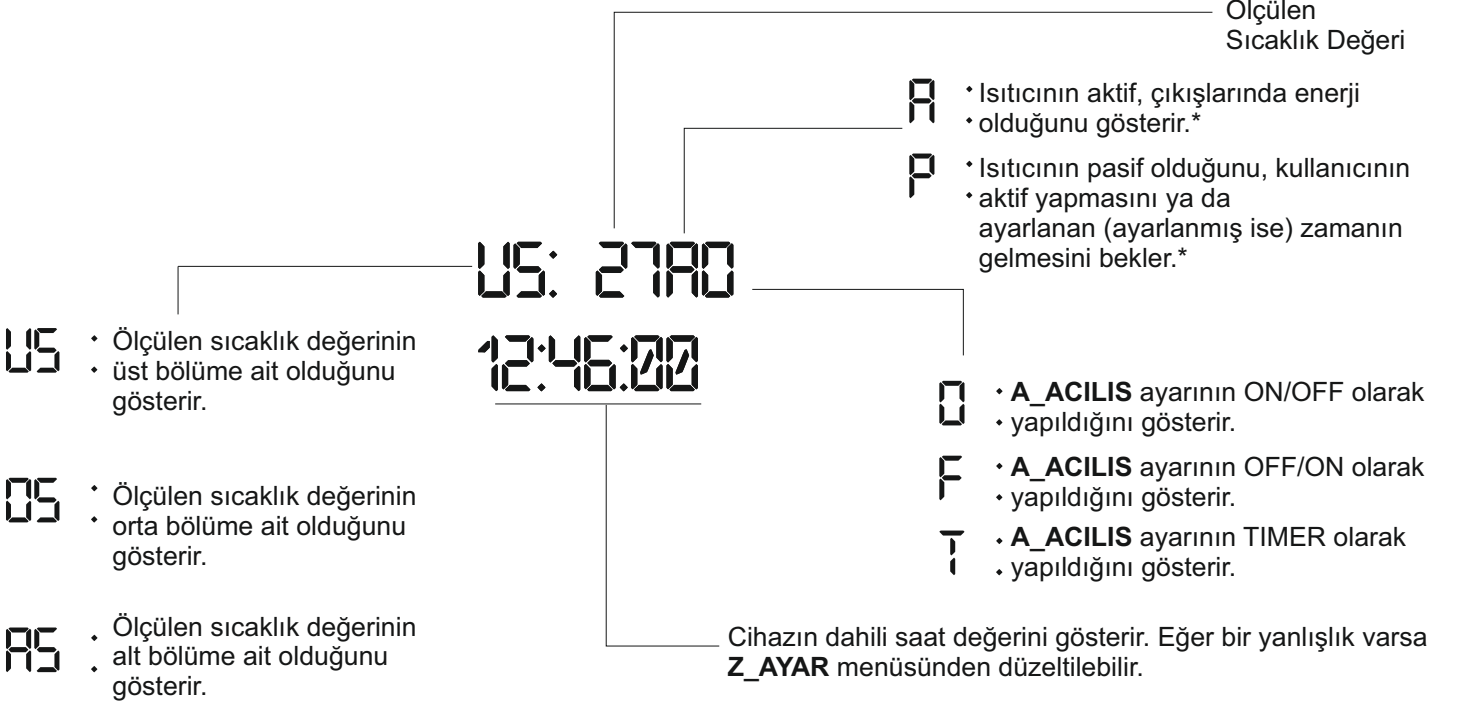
Ölçülen Sıcaklık Değeri

A Isıtıcının aktif, çıkışlarında enerji olduğunu gösterir.*

P Isıtıcının pasif olduğunu, kullanıcının aktif yapmasını ya da ayarlanan (ayarlanmış ise) zamanın gelmesini bekler.*

US: 27AO

12:46:00

US Ölçülen sıcaklık değerinin üst bölüme ait olduğunu gösterir.

OS Ölçülen sıcaklık değerinin orta bölüme ait olduğunu gösterir.

AS Ölçülen sıcaklık değerinin alt bölüme ait olduğunu gösterir.

O **A_ACILIS** ayarının ON/OFF olarak yapıldığını gösterir.

F **A_ACILIS** ayarının OFF/ON olarak yapıldığını gösterir.

T **A_ACILIS** ayarının TIMER olarak yapıldığını gösterir.

Cihazın dahili saat değerini gösterir. Eğer bir yanlışlık varsa **Z_AYAR** menüsünden düzeltilebilir.